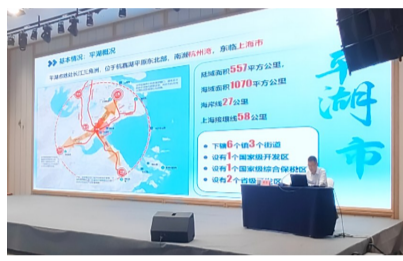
基本情况 · 平湖概况

平湖市地处长江三角洲，位于杭嘉湖平原东北部，南濒杭州湾，东临上海市

陆域面积557平方公里

海域面积1070平方公里

海岸线27公里

上海接壤线58公里

下辖6个镇3个街道

设有1个国家级开发区

设有1个国家级综合保税区

设有2个省级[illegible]

平湖市